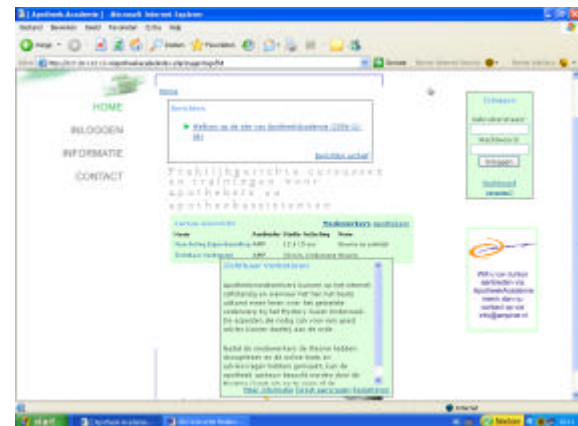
Apotheek Academie | Microsoft Internet Explorer

Bestand Bewerken Beeld Favorieten Extra Help

Vorige Zoeken Favorieten

Adres Ga naar

HOME

INLOGGEN

INFORMATIE

CONTACT

Home

Berichten

Welkom op de site van ApotheekAcademie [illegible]

Berichten archief

Praktijkgerichte cursussen en trainingen voor apothekers en apothekersassistenten

Cursus overzicht

Inloggen

Gebruikersnaam

Wachtwoord

Inloggen

Wachtwoord vergeten?

Wilt u een cursus aanbieden via ApotheekAcademie meldt dan u contact op via info@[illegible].nl

Zichtbaar Verbeteren

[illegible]

Internet

start

Nederland